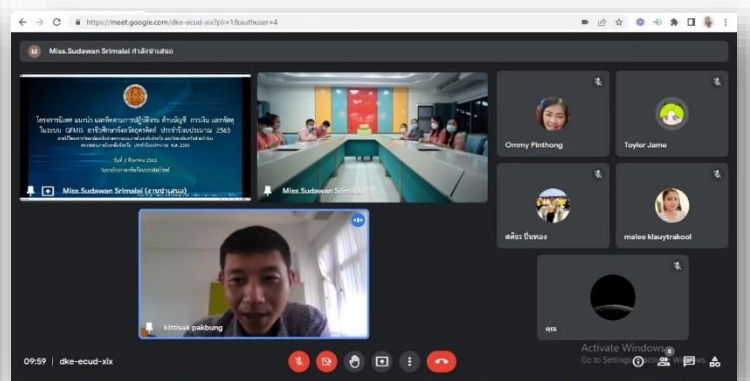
https://meet.google.com/dke-ecud-xix?pli=1&authuser=4

M Miss.Sudawan Srimalai กำลังนำเสนอ

โครงการนิเทศ แนะนำ และติดตามการปฏิบัติงาน ด้านบัญชี การเงิน และพัสดุ ในระบบ GFMIS อาชีวศึกษาจังหวัดสุโขทัย ประจำปีงบประมาณ 2565

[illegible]

Miss.Sudawan Srimalai (กำลังนำเสนอ)

Miss.Sudawan Srimalai

Ommy Pinthong

Toyler Jame

สดีณา ปิ่นทอง

malee klauytrakool

kittisak pakbung

ผุร

Activate Windows
Go to Settings to activate Windows.

09:59 | dke-ecud-xix